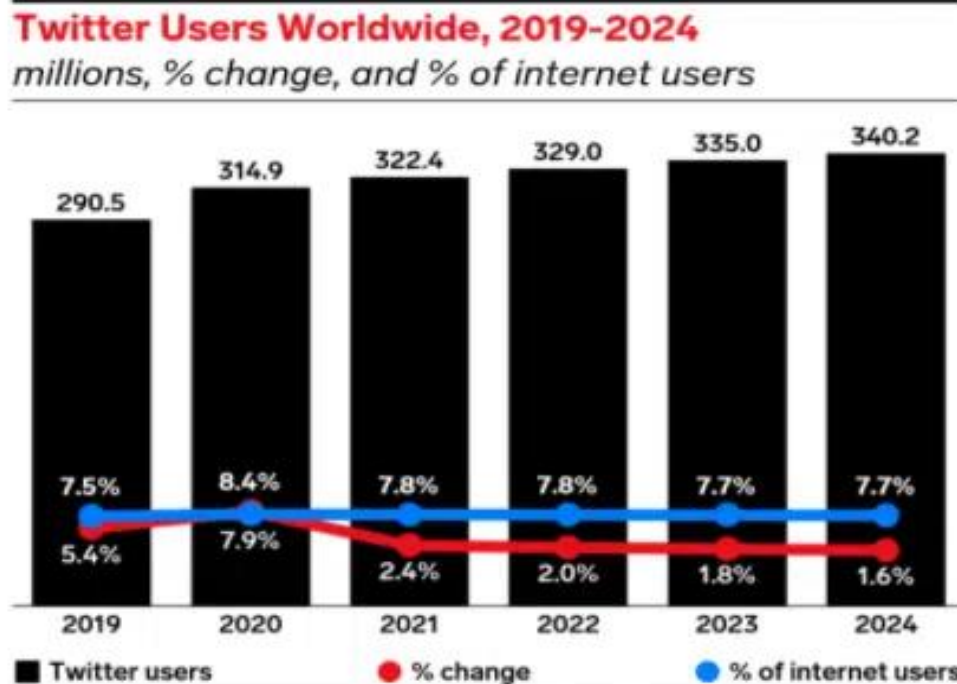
Twitter Users Worldwide, 2019-2024
millions, % change, and % of internet users

290.5
314.9
322.4
329.0
335.0
340.2

7.5%
8.4%
7.8%
7.8%
7.7%
7.7%

5.4%
7.9%
2.4%
2.0%
1.8%
1.6%

2019
2020
2021
2022
2023
2024

Twitter users
% change
% of internet users